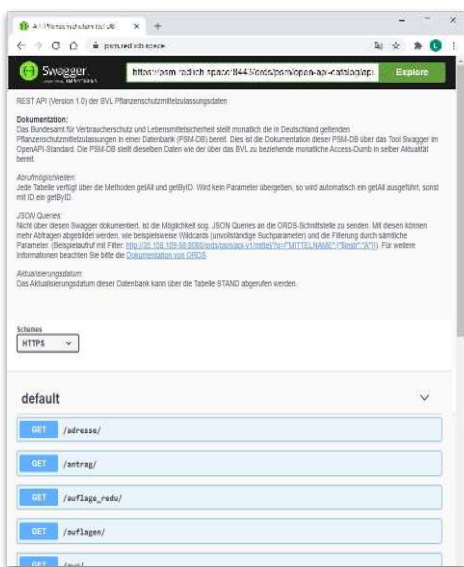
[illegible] Pflanzenschutzmittel DB × +

← → C ⌂ 🔒 psm.rudi.ch.space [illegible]

Swagger

https://psm.rudi.ch.space:8443/ords/psm/open-api-catalog/api

Explore

REST API (Version 1.0) der BVL Pflanzenschutzmittelzulassungsdaten

Dokumentation:
Das Bundesamt für Verbraucherschutz und Lebensmittelsicherheit stellt monatlich die in Deutschland geltenden Pflanzenschutzmittelzulassungen in einer Datenbank (PSM-DB) bereit. Dies ist die Dokumentation dieser PSM-DB über das Tool Swagger im OpenAPI-Standard. Die PSM-DB stellt dieselben Daten wie der über das BVL zu beziehende monatliche Access-Dumb in selber Aktualität bereit.

Abrufmöglichkeiten:
Jede Tabelle verfügt über die Methoden getAll und getByID. Wird kein Parameter übergeben, so wird automatisch ein getAll ausgeführt, sonst mit ID ein getByID.

JSON Queries:
Nicht über diesen Swagger dokumentiert, ist die Möglichkeit sog. JSON Queries an die ORDS-Schnittstelle zu senden. Mit diesen können mehr Abfragen abgebildet werden, wie beispielsweise Wildcards (unvollständige Suchparameter) und die Filterung durch sämtliche Parameter. (Beispielaufruf mit Filter: http://35.158.109.68:8080/ords/psm/api-v1/mittel/?q={"MITTELNAME":{"$instr":"A"}}). Für weitere Informationen beachten Sie bitte die Dokumentation von ORDS.

Aktualisierungsdatum:
Das Aktualisierungsdatum dieser Datenbank kann über die Tabelle STAND abgerufen werden.

Schemes
HTTPS

default

GET /adresse/

GET /antrag/

GET /auflage_redu/

GET /auflagen/

GET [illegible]